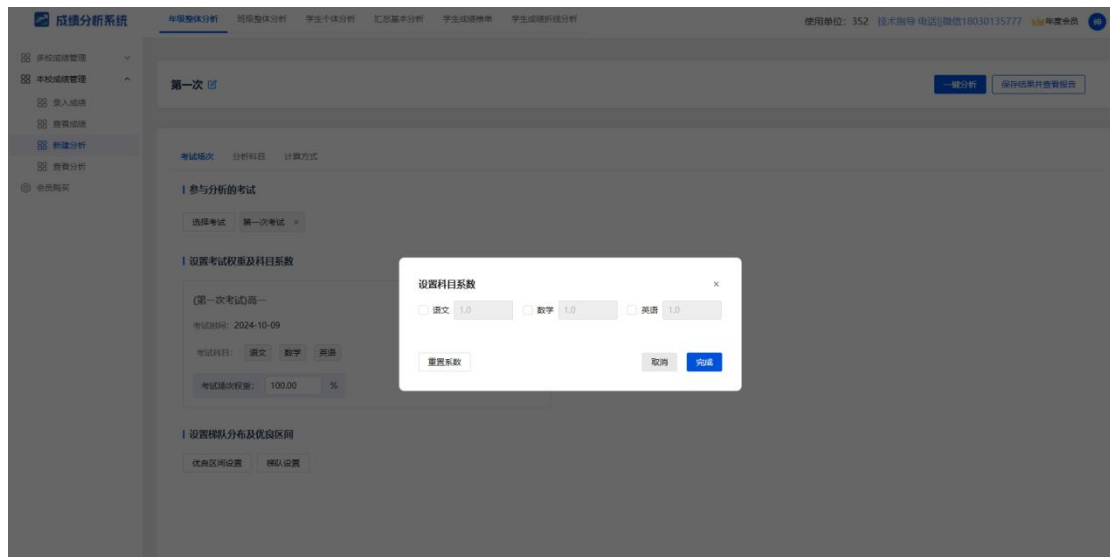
成绩分析系统

年级整体分析　班级整体分析　学生个体分析　汇总基本分析　学生成绩榜单　学生成绩折线分析

使用单位：352　技术指导 电话|微信18030135777　年度会员

多校成绩管理
本校成绩管理
录入成绩
查看成绩
新建分析
查看分析
会员购买

第一次

一键分析　保存结果并查看报告

考试场次　分析科目　计算方式

参与分析的考试

选择考试　第一次考试 ×

设置考试权重及科目系数

(第一次考试)高一
考试时间：2024-10-09
考试科目：语文　数学　英语
考试场次权重：100.00 %

设置梯队分布及优良区间

优良区间设置　梯队设置

设置科目系数
×
语文 1.0　数学 1.0　英语 1.0

重置系数　取消　完成